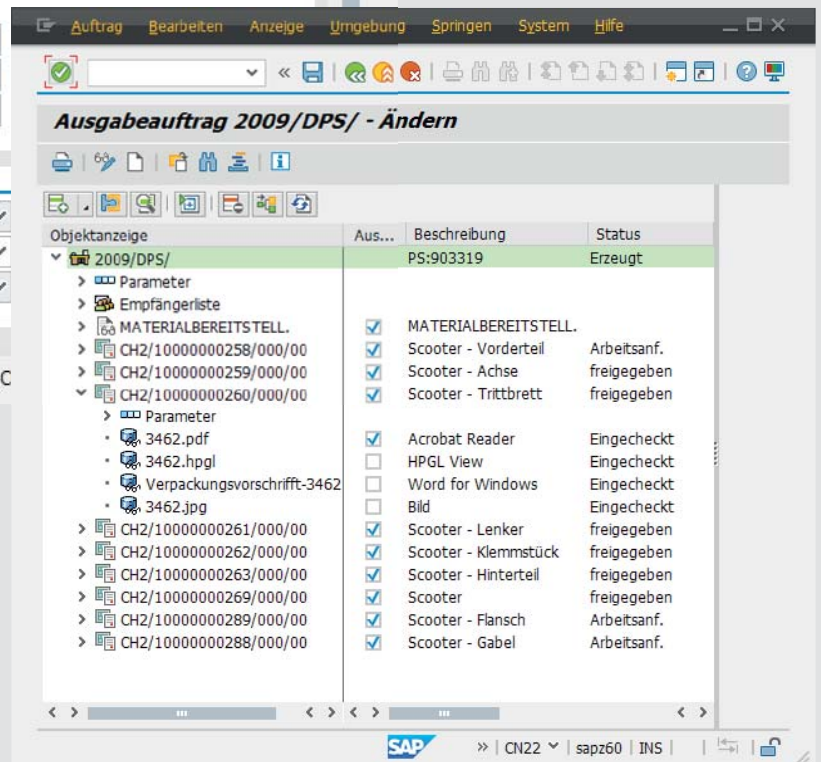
Auftrag Bearbeiten Anzeige Umgebung Springen System Hilfe

Ausgabeauftrag 2009/DPS/ - Ändern

| Objektanzeige | Aus... | Beschreibung | Status |
|---|---|---|---|
| 2009/DPS/ | | PS:903319 | Erzeugt |
| Parameter | | | |
| Empfängerliste | | | |
| MATERIALBEREITSTELL. | ☑ | MATERIALBEREITSTELL. | |
| CH2/10000000258/000/00 | ☑ | Scooter - Vorderteil | Arbeitsanf. |
| CH2/10000000259/000/00 | ☑ | Scooter - Achse | freigegeben |
| CH2/10000000260/000/00 | ☑ | Scooter - Trittbrett | freigegeben |
| Parameter | | | |
| 3462.pdf | ☑ | Acrobat Reader | Eingecheckt |
| 3462.hpgl | ☐ | HPGL View | Eingecheckt |
| Verpackungsvorschrifft-3462 | ☐ | Word for Windows | Eingecheckt |
| 3462.jpg | ☐ | Bild | Eingecheckt |
| CH2/10000000261/000/00 | ☑ | Scooter - Lenker | freigegeben |
| CH2/10000000262/000/00 | ☑ | Scooter - Klemmstück | freigegeben |
| CH2/10000000263/000/00 | ☑ | Scooter - Hinterteil | freigegeben |
| CH2/10000000269/000/00 | ☑ | Scooter | freigegeben |
| CH2/10000000289/000/00 | ☑ | Scooter - Flansch | Arbeitsanf. |
| CH2/10000000288/000/00 | ☑ | Scooter - Gabel | Arbeitsanf. |

SAP » | CN22 | sapz60 | INS |